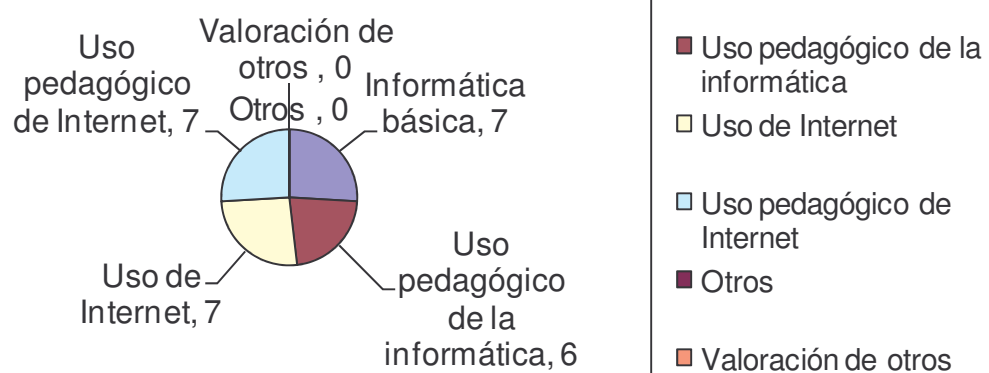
Valoración de otros , 0

Uso pedagógico de Internet, 7

Otros , 0

Informática básica, 7

Uso de Internet, 7

Uso pedagógico de la informática, 6

Uso pedagógico de la informática
Uso de Internet
Uso pedagógico de Internet
Otros
Valoración de otros